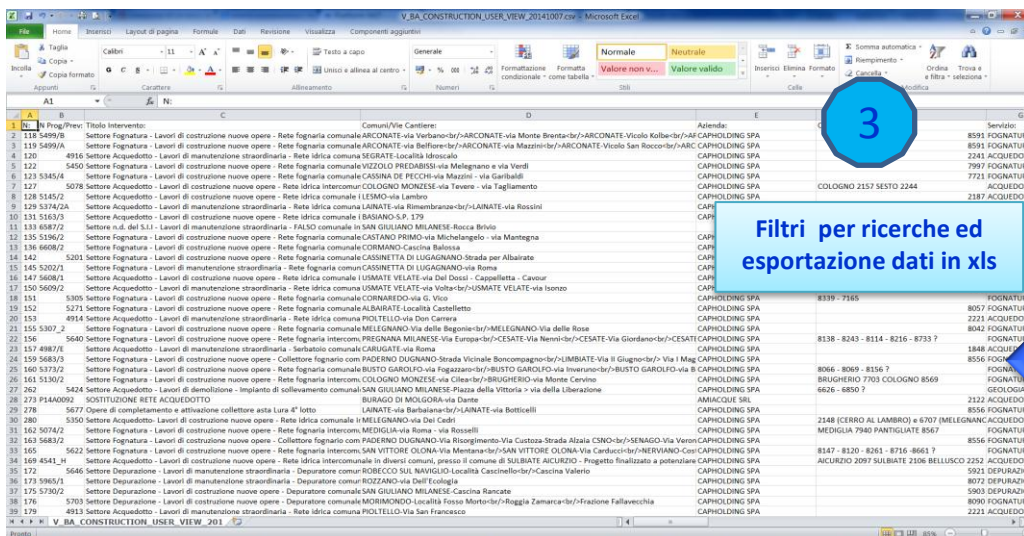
V_BA_CONSTRUCTION_USER_VIEW_20141007.csv - Microsoft Excel

File | Home | Inserisci | Layout di pagina | Formule | Dati | Revisione | Visualizza | Componenti aggiuntivi

Taglia | Copia | Copia formato | Incolla | Appunti
Calibri | 11 | Carattere
Testo a capo | Unisci e allinea al centro | Allineamento
Generale | Numeri
Formattazione condizionale | Formatta come tabella
Normale | Neutrale | Valore non v... | Valore valido | Stili
Inserisci | Elimina | Formato | Celle
Somma automatica | Riempimento | Cancella | Ordina e filtra | Trova e seleziona | Modifica

A1 | N:

3

Filtri per ricerche ed esportazione dati in xls

| | A | B | C | D | E | | Servizio: |
|---|---|---|---|---|---|---|---|
| 1 | N: | N Prog/Prev: | Titolo Intervento: | Comuni/Vie Cantiere: | Azienda: | | Servizio: |
| 2 | 118 | 5499/B | Settore Fognatura - Lavori di costruzione nuove opere - Rete fognaria comunale | ARCONATE-via Verbano<br/>ARCONATE-via Monte Brenta<br/>ARCONATE-Vicolo Kolbe<br/>AF | CAPHOLDING SPA | 8591 | FOGNATU |
| 3 | 119 | 5499/A | Settore Fognatura - Lavori di costruzione nuove opere - Rete fognaria comunale | ARCONATE-via Belfiore<br/>ARCONATE-via Mazzini<br/>ARCONATE-Vicolo San Rocco<br/>ARC | CAPHOLDING SPA | 8591 | FOGNATU |
| 4 | 120 | 4916 | Settore Acquedotto - Lavori di manutenzione straordinaria - Rete idrica comunale | SEGRATE-Località Idroscalo | CAPHOLDING SPA | 2241 | ACQUEDO |
| 5 | 122 | 5450 | Settore Fognatura - Lavori di costruzione nuove opere - Rete fognaria comunale | VIZZOLO PREDABISSI-via Melegnano e via Verdi | CAPHOLDING SPA | 7997 | FOGNATU |
| 6 | 123 | 5345/A | Settore Fognatura - Lavori di costruzione nuove opere - Rete fognaria comunale | CASSINA DE PECCHI-via Mazzini - via Garibaldi | CAPHOLDING SPA | 7721 | FOGNATU |
| 7 | 127 | 5078 | Settore Acquedotto - Lavori di costruzione nuove opere - Rete idrica intercomun | COLOGNO MONZESE-via Tevere - via Tagliamento | CAPHOLDING SPA | COLOGNO 2157 SESTO 2244 | ACQUEDO |
| 8 | 128 | 5145/2 | Settore Fognatura - Lavori di costruzione nuove opere - Rete idrica comunale | LESMO-via Lambro | CAPHOLDING SPA | 2187 | ACQUEDO |
| 9 | 129 | 5374/2A | Settore Fognatura - Lavori di manutenzione straordinaria - Rete idrica comunale | LAINATE-via Rimembranze<br/>LAINATE-via Rossini | CAPHOLDING SPA | | |
| 10 | 131 | 5163/3 | Settore Acquedotto - Lavori di costruzione nuove opere - Rete idrica comunale | BASIANO-S.P. 179 | CAPHOLDING SPA | | |
| 11 | 133 | 6587/2 | Settore n.d. del S.I.I - Lavori di manutenzione straordinaria - FALSO comunale | SAN GIULIANO MILANESE-Rocca Brivio | CAPHOLDING SPA | | |
| 12 | 135 | 5196/2 | Settore Fognatura - Lavori di costruzione nuove opere - Rete fognaria comunale | CASTANO PRIMO-via Michelangelo - via Mantegna | CAPHOLDING SPA | | |
| 13 | 136 | 6608/2 | Settore Fognatura - Lavori di costruzione nuove opere - Rete fognaria comunale | CORMANO-Cascina Balossa | CAPHOLDING SPA | | |
| 14 | 142 | 5201 | Settore Fognatura - Lavori di costruzione nuove opere - Rete fognaria comunale | CASSINETTA DI LUGAGNANO-Strada per Albairate | CAPHOLDING SPA | | |
| 15 | 145 | 5202/1 | Settore Fognatura - Lavori di manutenzione straordinaria - Rete fognaria comun | CASSINETTA DI LUGAGNANO-via Roma | CAPHOLDING SPA | | |
| 16 | 147 | 5608/1 | Settore Acquedotto - Lavori di costruzione nuove opere - Rete idrica comunale | USMATE VELATE-via Dei Dossi - Cappelletta - Cavour | CAPHOLDING SPA | | |
| 17 | 150 | 5609/2 | Settore Acquedotto - Lavori di manutenzione straordinaria - Rete idrica comunale | USMATE VELATE-via Volta<br/>USMATE VELATE-via Isonzo | CAPHOLDING SPA | | |
| 18 | 151 | 5305 | Settore Fognatura - Lavori di costruzione nuove opere - Rete fognaria comunale | CORNAREDO-via G. Vico | CAPHOLDING SPA | 8339 - 7165 | FOGNATU |
| 19 | 152 | 5271 | Settore Fognatura - Lavori di costruzione nuove opere - Rete fognaria comunale | ALBAIRATE-Località Castelletto | CAPHOLDING SPA | 8057 | FOGNATU |
| 20 | 153 | 4914 | Settore Acquedotto - Lavori di manutenzione straordinaria - Rete idrica comunale | PIOLTELLO-via Don Carrera | CAPHOLDING SPA | 2221 | ACQUEDO |
| 21 | 155 | 5307_2 | Settore Fognatura - Lavori di costruzione nuove opere - Rete fognaria comunale | MELEGNANO-via Delle Begonie<br/>MELEGNANO-Via delle Rose | CAPHOLDING SPA | 8042 | FOGNATU |
| 22 | 156 | 5640 | Settore Fognatura - Lavori di costruzione nuove opere - Rete fognaria intercom | PREGNANA MILANESE-Via Europa<br/>CESATE-Via Nenni<br/>CESATE-Via Giordano<br/>CESATE | CAPHOLDING SPA | 8138 - 8243 - 8114 - 8216 - 8733 ? | FOGNATU |
| 23 | 157 | 4987/E | Settore Acquedotto - Lavori di manutenzione straordinaria - Serbatoio comunale | CARUGATE-via Roma | CAPHOLDING SPA | 1848 | ACQUEDO |
| 24 | 159 | 5683/3 | Settore Fognatura - Lavori di costruzione nuove opere - Collettore fognario com | PADERNO DUGNANO-Strada Vicinale Boncompagno<br/>LIMBIATE-Via II Giugno<br/>Via I Mag | CAPHOLDING SPA | 8556 | FOGNATU |
| 25 | 160 | 5373/2 | Settore Fognatura - Lavori di costruzione nuove opere - Rete fognaria comunale | BUSTO GAROLFO-via Fogazzaro<br/>BUSTO GAROLFO-via Inveruno<br/>BUSTO GAROLFO-via B | CAPHOLDING SPA | 8066 - 8069 - 8156 ? | FOGNAT |
| 26 | 161 | 5130/2 | Settore Fognatura - Lavori di costruzione nuove opere - Rete fognaria intercom | COLOGNO MONZESE-via Cilea<br/>BRUGHERIO-via Monte Cervino | CAPHOLDING SPA | BRUGHERIO 7703 COLOGNO 8569 | FOGNAT |
| 27 | 262 | 5424 | Settore Acquedotto - Lavori di demolizione - Impianto di sollevamento comunale | SAN GIULIANO MILANESE-Piazza della Vittoria > via della Liberazione | CAPHOLDING SPA | 6626 - 6850 ? | GEOLOGIA |
| 28 | 273 | P14A0092 | SOSTITUZIONE RETE ACQUEDOTTO | BURAGO DI MOLGORA-via Dante | AMIACQUE SRL | 2122 | ACQUEDO |
| 29 | 278 | 5677 | Opere di completamento e attivazione collettore asta Lura 4° lotto | LAINATE-via Barbaiana<br/>LAINATE-via Botticelli | CAPHOLDING SPA | 8556 | FOGNATU |
| 30 | 280 | 5350 | Settore Acquedotto- Lavori di costruzione nuove opere - Rete idrica comunale I | MELEGNANO-via Dei Cedri | CAPHOLDING SPA | 2148 (CERRO AL LAMBRO) e 6707 (MELEGNANO | ACQUEDO |
| 31 | 162 | 5074/2 | Settore Fognatura - Lavori di costruzione nuove opere - Rete fognaria comunale | MEDIGLIA-via Roma - via Rosselli | CAPHOLDING SPA | MEDIGLIA 7940 PANTIGLIATE 8567 | FOGNATU |
| 32 | 163 | 5683/2 | Settore Fognatura - Lavori di costruzione nuove opere - Collettore fognario com | PADERNO DUGNANO-Via Risorgimento-Via Custoza-Strada Alzaia CSNO<br/>SENAGO-Via Veron | CAPHOLDING SPA | 8556 | FOGNATU |
| 33 | 165 | 5622 | Settore Fognatura - Lavori di costruzione nuove opere - Rete fognaria intercom | SAN VITTORE OLONA-Via Mentana<br/>SAN VITTORE OLONA-Via Carducci<br/>NERVIANO-Cos | CAPHOLDING SPA | 8147 - 8120 - 8261 - 8716 -8661 ? | FOGNATU |
| 34 | 169 | 4541_H | Settore Acquedotto - Lavori di costruzione nuove opere - Rete idrica intercomun | in diversi comuni, presso il comune di SULBIATE AICURZIO - Progetto finalizzato a potenziare | CAPHOLDING SPA | AICURZIO 2097 SULBIATE 2106 BELLUSCO 2252 | ACQUEDO |
| 35 | 172 | 5646 | Settore Depurazione - Lavori di manutenzione straordinaria - Depuratore comun | ROBECCO SUL NAVIGLIO-Località Cascinello<br/>Cascina Valerio | CAPHOLDING SPA | 5921 | DEPURAZI |
| 36 | 173 | 5965/1 | Settore Depurazione - Lavori di manutenzione straordinaria - Depuratore comun | ROZZANO-via Dell'Ecologia | CAPHOLDING SPA | 8072 | DEPURAZI |
| 37 | 175 | 5730/2 | Settore Depurazione - Lavori di costruzione nuove opere - Depuratore comunale | SAN GIULIANO MILANESE-Cascina Rancate | CAPHOLDING SPA | 5903 | DEPURAZI |
| 38 | 176 | 5703 | Settore Depurazione - Lavori di costruzione nuove opere - Depuratore comunale | MORIMONDO-Località Fosso Morto<br/>Roggia Zamarca<br/>Frazione Fallavecchia | CAPHOLDING SPA | 8090 | FOGNATU |
| 39 | 179 | 4913 | Settore Acquedotto - Lavori di manutenzione straordinaria - Rete idrica comunale | PIOLTELLO-Via San Francesco | CAPHOLDING SPA | 2221 | ACQUEDO |

V_BA_CONSTRUCTION_USER_VIEW_201

Pronto | 85%